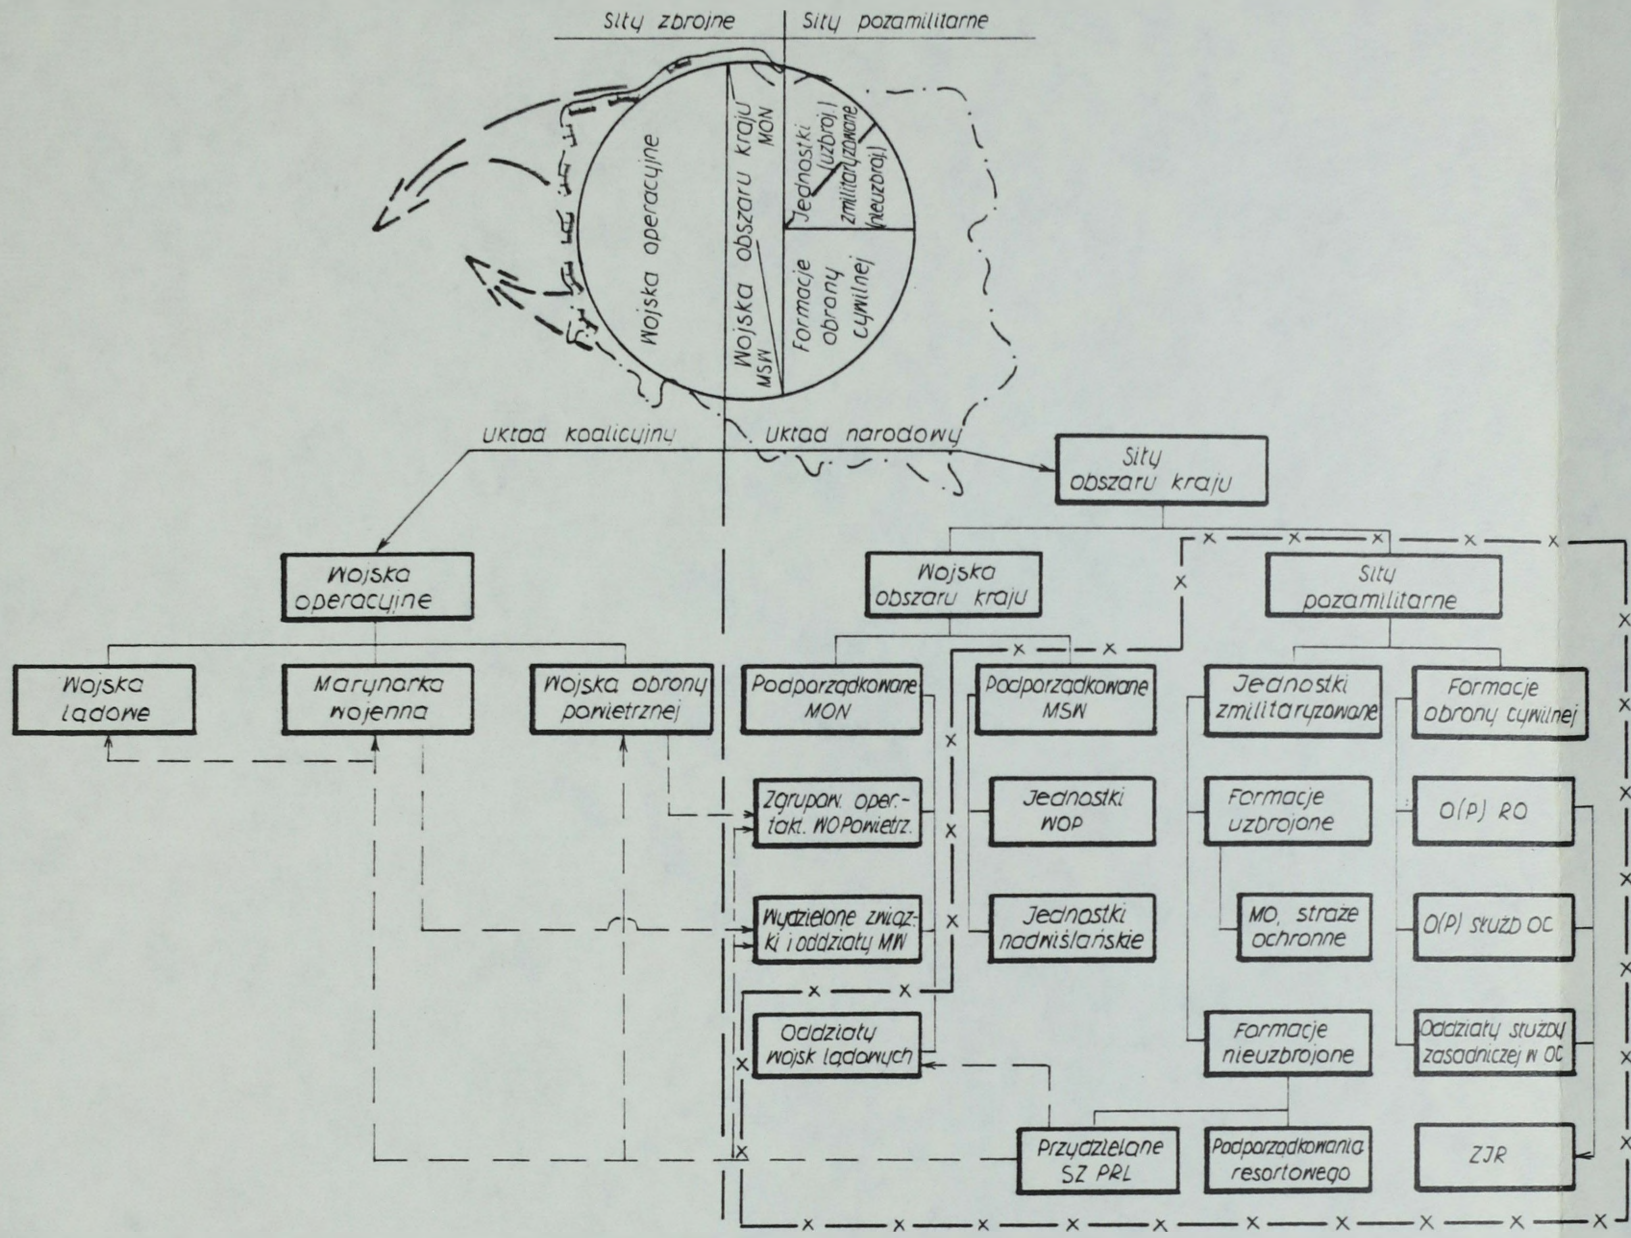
Siły zbrojne | Siły pozamilitarne

Wojska operacyjne

Wojska obszaru kraju MON

Wojska MSW

Jednostki (uzbroj.) zmilitaryzowane (nieuzbroj.)

Formacje obrony cywilnej

Układ koalicyjny | Układ narodowy

Siły obszaru kraju

Wojska operacyjne

Wojska obszaru kraju

Siły pozamilitarne

Wojska lądowe

Marynarka wojenna

Wojska obrony powietrznej

Podporządkowane MON

Podporządkowane MSW

Jednostki zmilitaryzowane

Formacje obrony cywilnej

Zgrupow. oper.-takt. WO Powietrz.

Jednostki WOP

Formacje uzbrojone

O(P) RO

Wydzielone związki i oddziały MW

Jednostki nadwiślańskie

MO, straże ochronne

O(P) służb OC

Oddziały wojsk lądowych

Formacje nieuzbrojone

Oddziały służby zasadniczej w OC

Przydzielane SZ PRL

Podporządkowania resortowego

ZJR